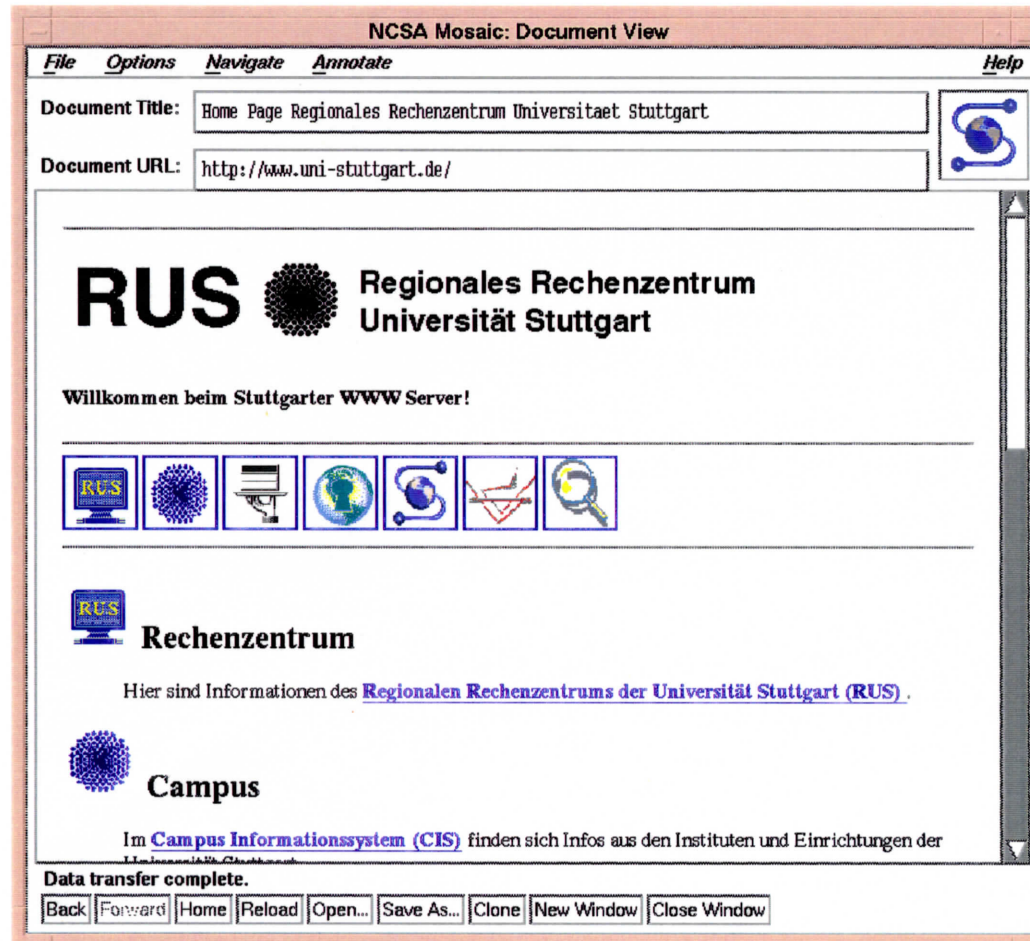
NCSA Mosaic: Document View

File Options Navigate Annotate Help

Document Title: Home Page Regionales Rechenzentrum Universitaet Stuttgart

Document URL: http://www.uni-stuttgart.de/

RUS Regionales Rechenzentrum Universität Stuttgart

Willkommen beim Stuttgarter WWW Server!

RUS

RUS

Rechenzentrum

Hier sind Informationen des Regionalen Rechenzentrums der Universität Stuttgart (RUS) .

Campus

Im Campus Informationssystem (CIS) finden sich Infos aus den Instituten und Einrichtungen der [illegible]

Data transfer complete.

Back Forward Home Reload Open... Save As... Clone New Window Close Window